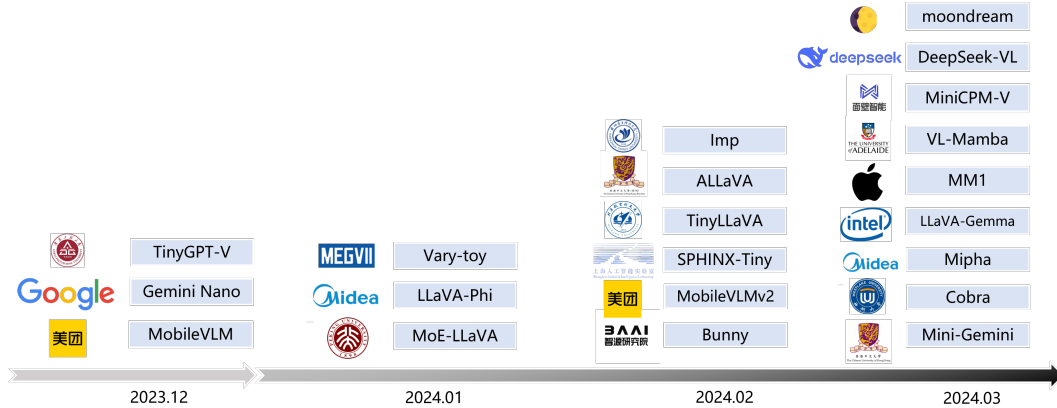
TinyGPT-V
Google
Gemini Nano
美团
MobileVLM

MEGVII
Vary-toy
Midea
LLaVA-Phi
MoE-LLaVA

Imp
ALLaVA
TinyLLaVA
SPHINX-Tiny
美团
MobileVLMv2
BAAI 智源研究院
Bunny

moondream
deepseek
DeepSeek-VL
面壁智能
MiniCPM-V
THE UNIVERSITY of ADELAIDE
VL-Mamba
MM1
intel
LLaVA-Gemma
Midea
Mipha
Cobra
Mini-Gemini

2023.12
2024.01
2024.02
2024.03